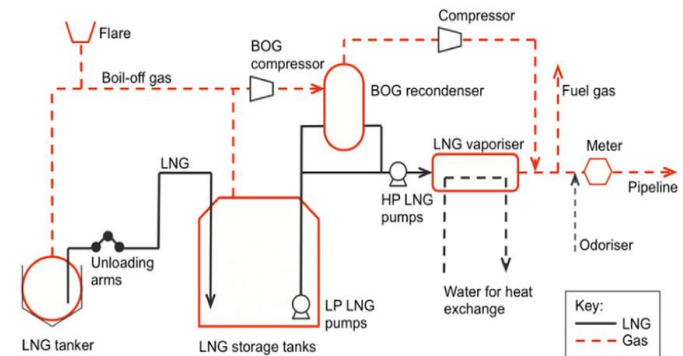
Flare

Compressor

BOG compressor

Boil-off gas

BOG recondenser

Fuel gas

LNG

LNG vaporiser

Meter

Pipeline

HP LNG pumps

Unloading arms

Odoriser

LP LNG pumps

Water for heat exchange

Key:
LNG
Gas

LNG tanker

LNG storage tanks